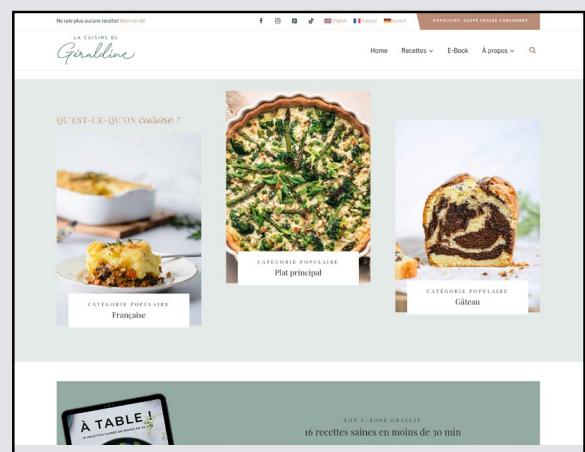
Ne rate plus aucune recette! Abonne-toi

English Français Deutsch

POPULAIRE: SOUPE FROIDE CONCOMBRE

LA CUISINE DE
Géraldine

Home Recettes E-Book À propos

QU'EST-CE-QU'ON cuisine ?

CATÉGORIE POPULAIRE
Française

CATÉGORIE POPULAIRE
Plat principal

CATÉGORIE POPULAIRE
Gâteau

À TABLE !

TON E-BOOK GRATUIT
16 recettes saines en moins de 30 min